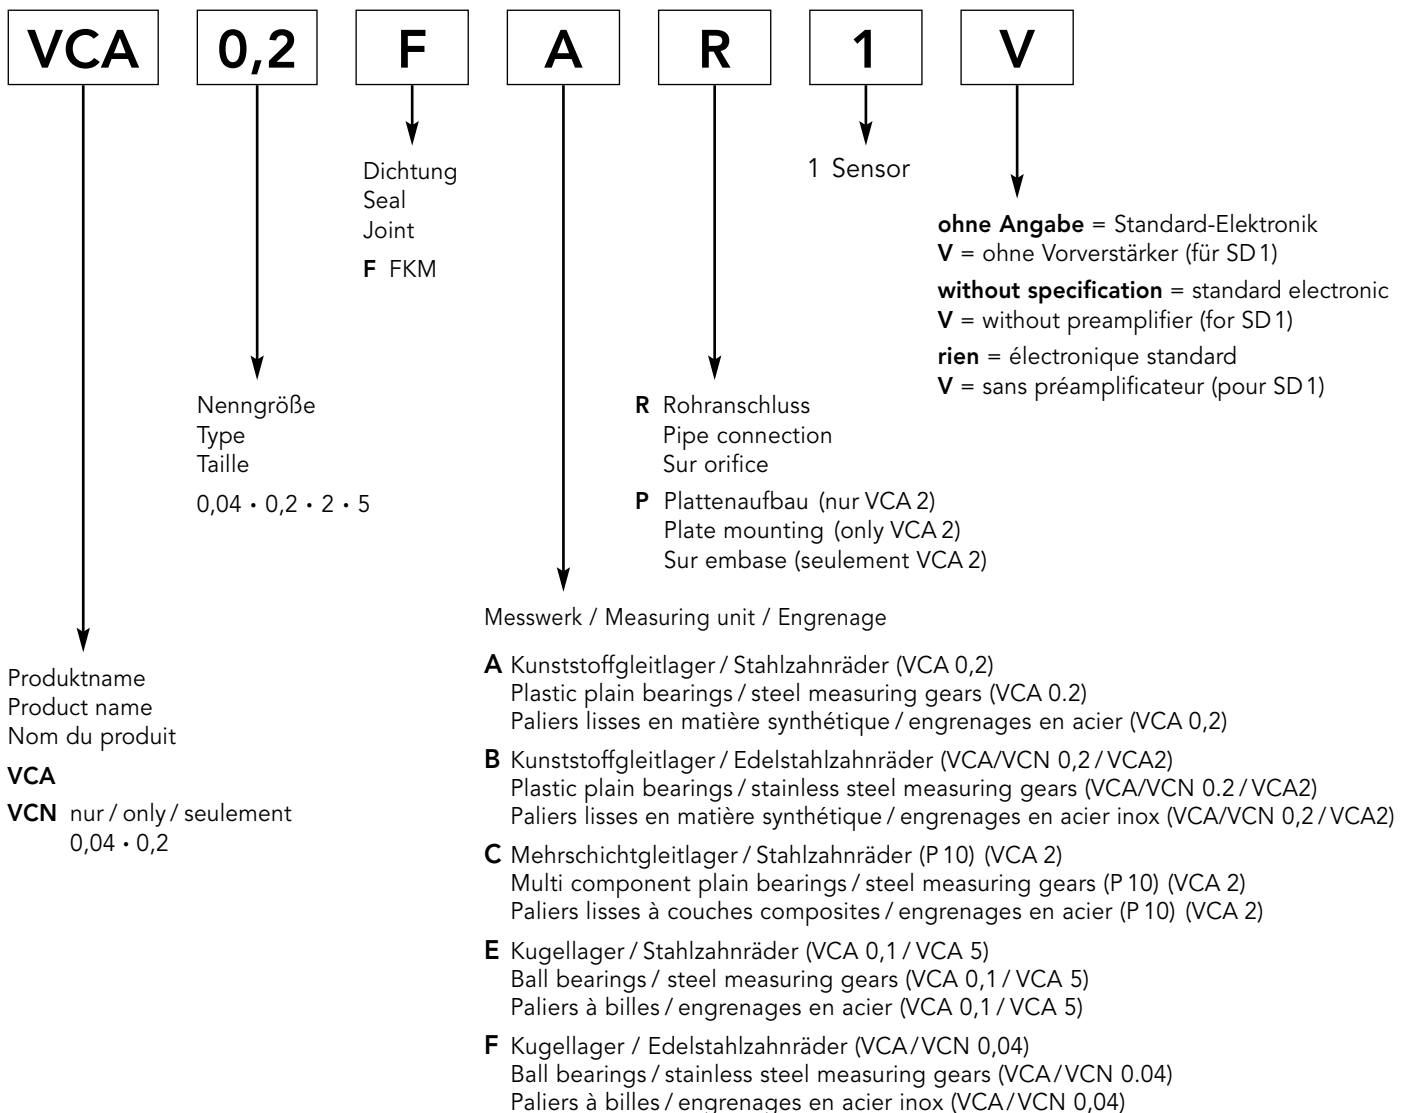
VCA 0,2 F A R 1 V

Dichtung
Seal
Joint

F FKM

1 Sensor

ohne Angabe = Standard-Elektronik
V = ohne Vorverstärker (für SD 1)

without specification = standard electronic
V = without preamplifier (for SD 1)

rien = électronique standard
V = sans préamplificateur (pour SD 1)

Nenngröße
Type
Taille

0,04 • 0,2 • 2 • 5

R Rohranschluss
Pipe connection
Sur orifice

P Plattenaufbau (nur VCA 2)
Plate mounting (only VCA 2)
Sur embase (seulement VCA 2)

Messwerk / Measuring unit / Engrenage

A Kunststoffgleitlager / Stahlzahnräder (VCA 0,2)
Plastic plain bearings / steel measuring gears (VCA 0.2)
Paliers lisses en matière synthétique / engrenages en acier (VCA 0,2)

B Kunststoffgleitlager / Edelstahlzahnräder (VCA/VCN 0,2 / VCA2)
Plastic plain bearings / stainless steel measuring gears (VCA/VCN 0.2 / VCA2)
Paliers lisses en matière synthétique / engrenages en acier inox (VCA/VCN 0,2 / VCA2)

C Mehrschichtgleitlager / Stahlzahnräder (P 10) (VCA 2)
Multi component plain bearings / steel measuring gears (P 10) (VCA 2)
Paliers lisses à couches composites / engrenages en acier (P 10) (VCA 2)

E Kugellager / Stahlzahnräder (VCA 0,1 / VCA 5)
Ball bearings / steel measuring gears (VCA 0,1 / VCA 5)
Paliers à billes / engrenages en acier (VCA 0,1 / VCA 5)

F Kugellager / Edelstahlzahnräder (VCA / VCN 0,04)
Ball bearings / stainless steel measuring gears (VCA / VCN 0.04)
Paliers à billes / engrenages en acier inox (VCA / VCN 0,04)

Produktname
Product name
Nom du produit

VCA

VCN nur / only / seulement
0,04 • 0,2